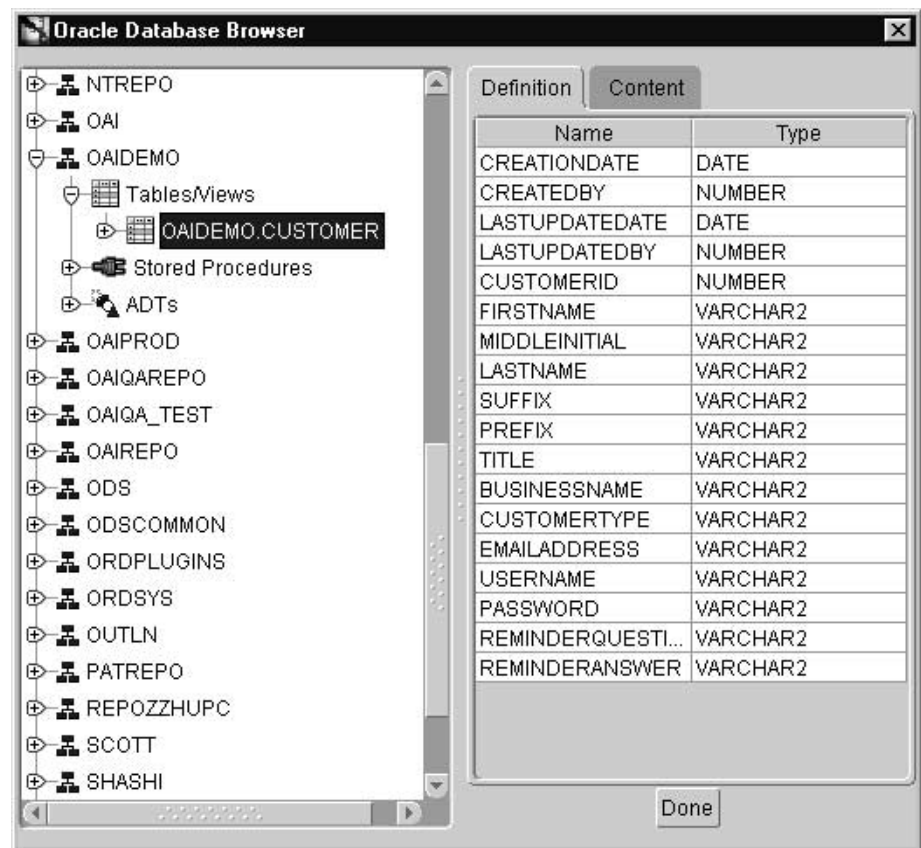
Oracle Database Browser

NTREPO
OAI
OAIDEMO
Tables/Views
OAIDEMO.CUSTOMER
Stored Procedures
ADTs
OAIPROD
OAIQAREPO
OAIQA_TEST
OAIREPO
ODS
ODSCOMMON
ORDPLUGINS
ORDSYS
OUTLN
PATREPO
REPOZZHUPC
SCOTT
SHASHI

Definition | Content

| Name | Type |
|---|---|
| CREATIONDATE | DATE |
| CREATEDBY | NUMBER |
| LASTUPDATEDATE | DATE |
| LASTUPDATEDBY | NUMBER |
| CUSTOMERID | NUMBER |
| FIRSTNAME | VARCHAR2 |
| MIDDLEINITIAL | VARCHAR2 |
| LASTNAME | VARCHAR2 |
| SUFFIX | VARCHAR2 |
| PREFIX | VARCHAR2 |
| TITLE | VARCHAR2 |
| BUSINESSNAME | VARCHAR2 |
| CUSTOMERTYPE | VARCHAR2 |
| EMAILADDRESS | VARCHAR2 |
| USERNAME | VARCHAR2 |
| PASSWORD | VARCHAR2 |
| REMINDERQUESTI... | VARCHAR2 |
| REMINDERANSWER | VARCHAR2 |

Done